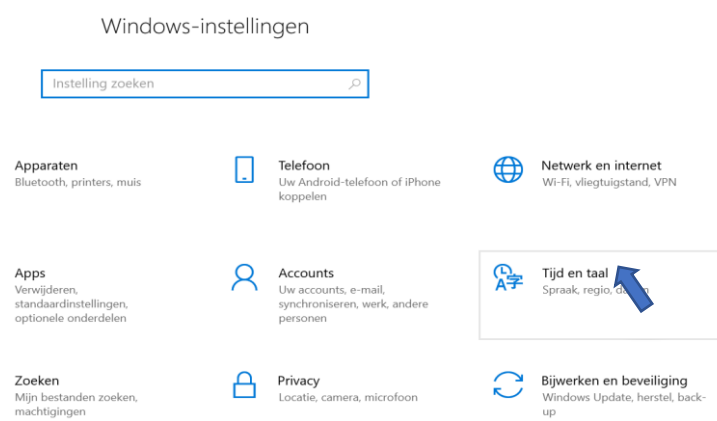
Windows-instellingen

Instelling zoeken

Apparaten
Bluetooth, printers, muis

Telefoon
Uw Android-telefoon of iPhone koppelen

Netwerk en internet
Wi-Fi, vliegtuigstand, VPN

Apps
Verwijderen, standaardinstellingen, optionele onderdelen

Accounts
Uw accounts, e-mail, synchroniseren, werk, andere personen

Tijd en taal
Spraak, regio, da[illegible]

Zoeken
Mijn bestanden zoeken, machtigingen

Privacy
Locatie, camera, microfoon

Bijwerken en beveiliging
Windows Update, herstel, back-up